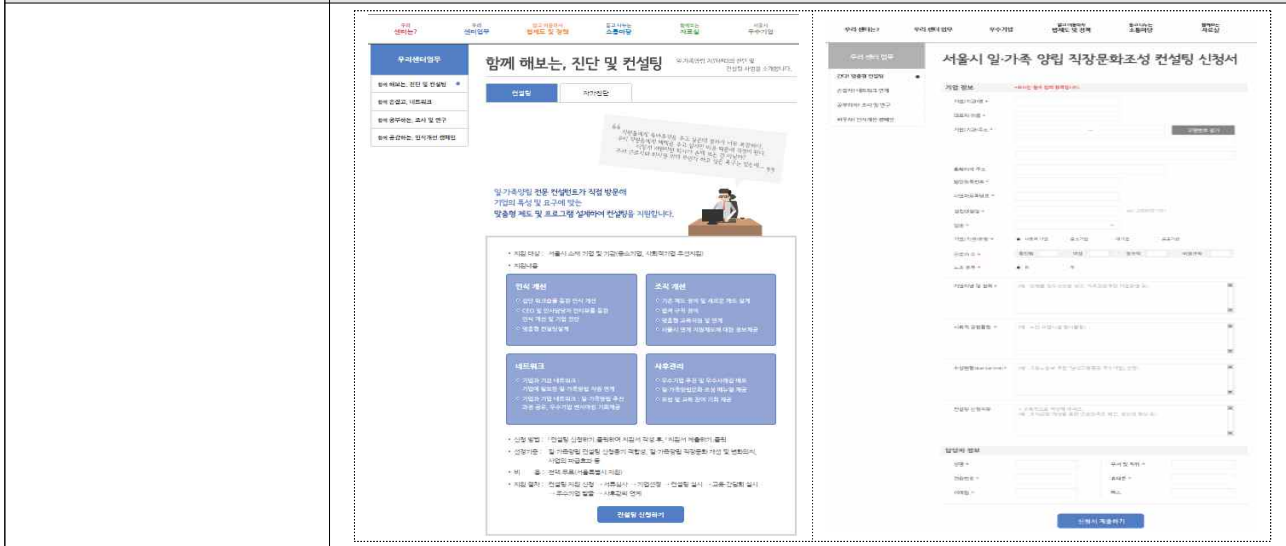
우리 센터는? | 우리 센터업무 | 알고 이용하는 법제도 및 정책 | 알고 나누는 소통마당 | 함께하는 자료실 | 서울시 우수기업

우리센터업무

함께 해보는, 진단 및 컨설팅
함께 준비하는, 네트워크
함께 공부하는, 조사 및 연구
함께 공감하는, 인식개선 캠페인

함께 해보는, 진단 및 컨설팅

컨설팅 | 자가진단

일·가족양립 전문 컨설턴트가 직접 방문하여 기업의 특성 및 요구에 맞는 맞춤형 제도 및 프로그램 설계에서 컨설팅을 지원합니다.

• 지원 대상 : 서울시 소재 기업 및 기관(중소기업, 사회적기업 우선지원)
• 지원내용

인식 개선

조직 개선

네트워크

사후관리

• 신청 방법 : '컨설팅 신청하기' 클릭하여 지원서 작성 후, '지원서 제출하기' 클릭
• 비 용 : 전액 무료(서울특별시 지원)
• 지원 절차 : 컨설팅 지원 신청 → 서류심사 → 기업안내 → 컨설팅 실시 → 교육·간담회 실시 → 우수기업 발굴 → 사후관리 연계

컨설팅 신청하기

우리 센터는? | 우리 센터업무 | 우수기업 | 알고 이용하는 법제도 및 정책 | 알고 나누는 소통마당 | 함께하는 자료실

우리 센터 업무

서울시 일·가족 양립 직장문화조성 컨설팅 신청서

기업 정보

담당자 정보

신청서 제출하기